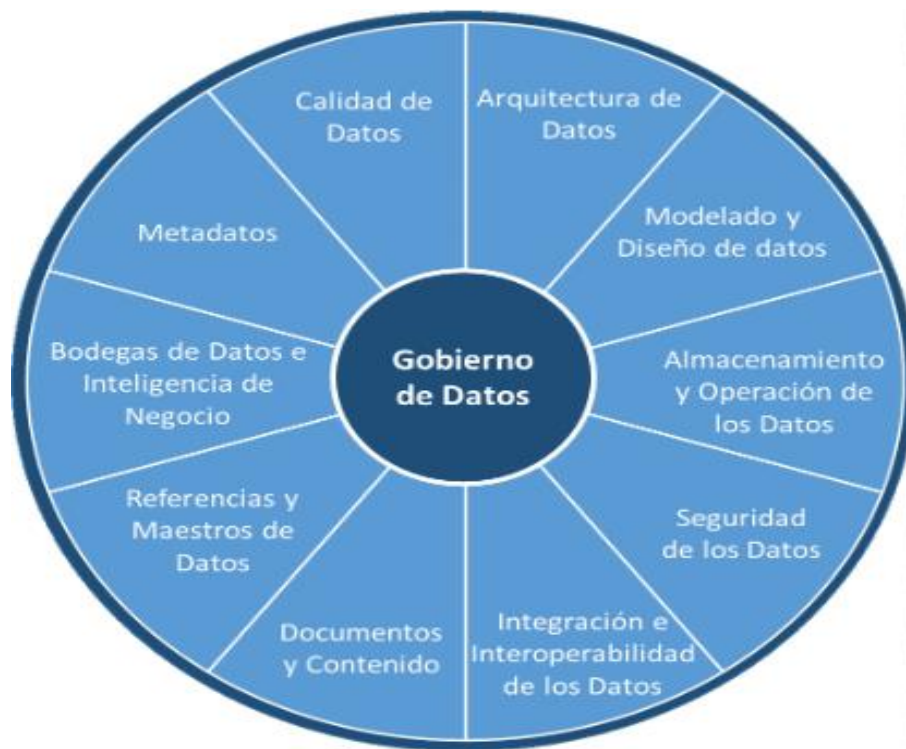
Gobierno de Datos

Arquitectura de Datos

Modelado y Diseño de datos

Almacenamiento y Operación de los Datos

Seguridad de los Datos

Integración e Interoperabilidad de los Datos

Documentos y Contenido

Referencias y Maestros de Datos

Bodegas de Datos e Inteligencia de Negocio

Metadatos

Calidad de Datos